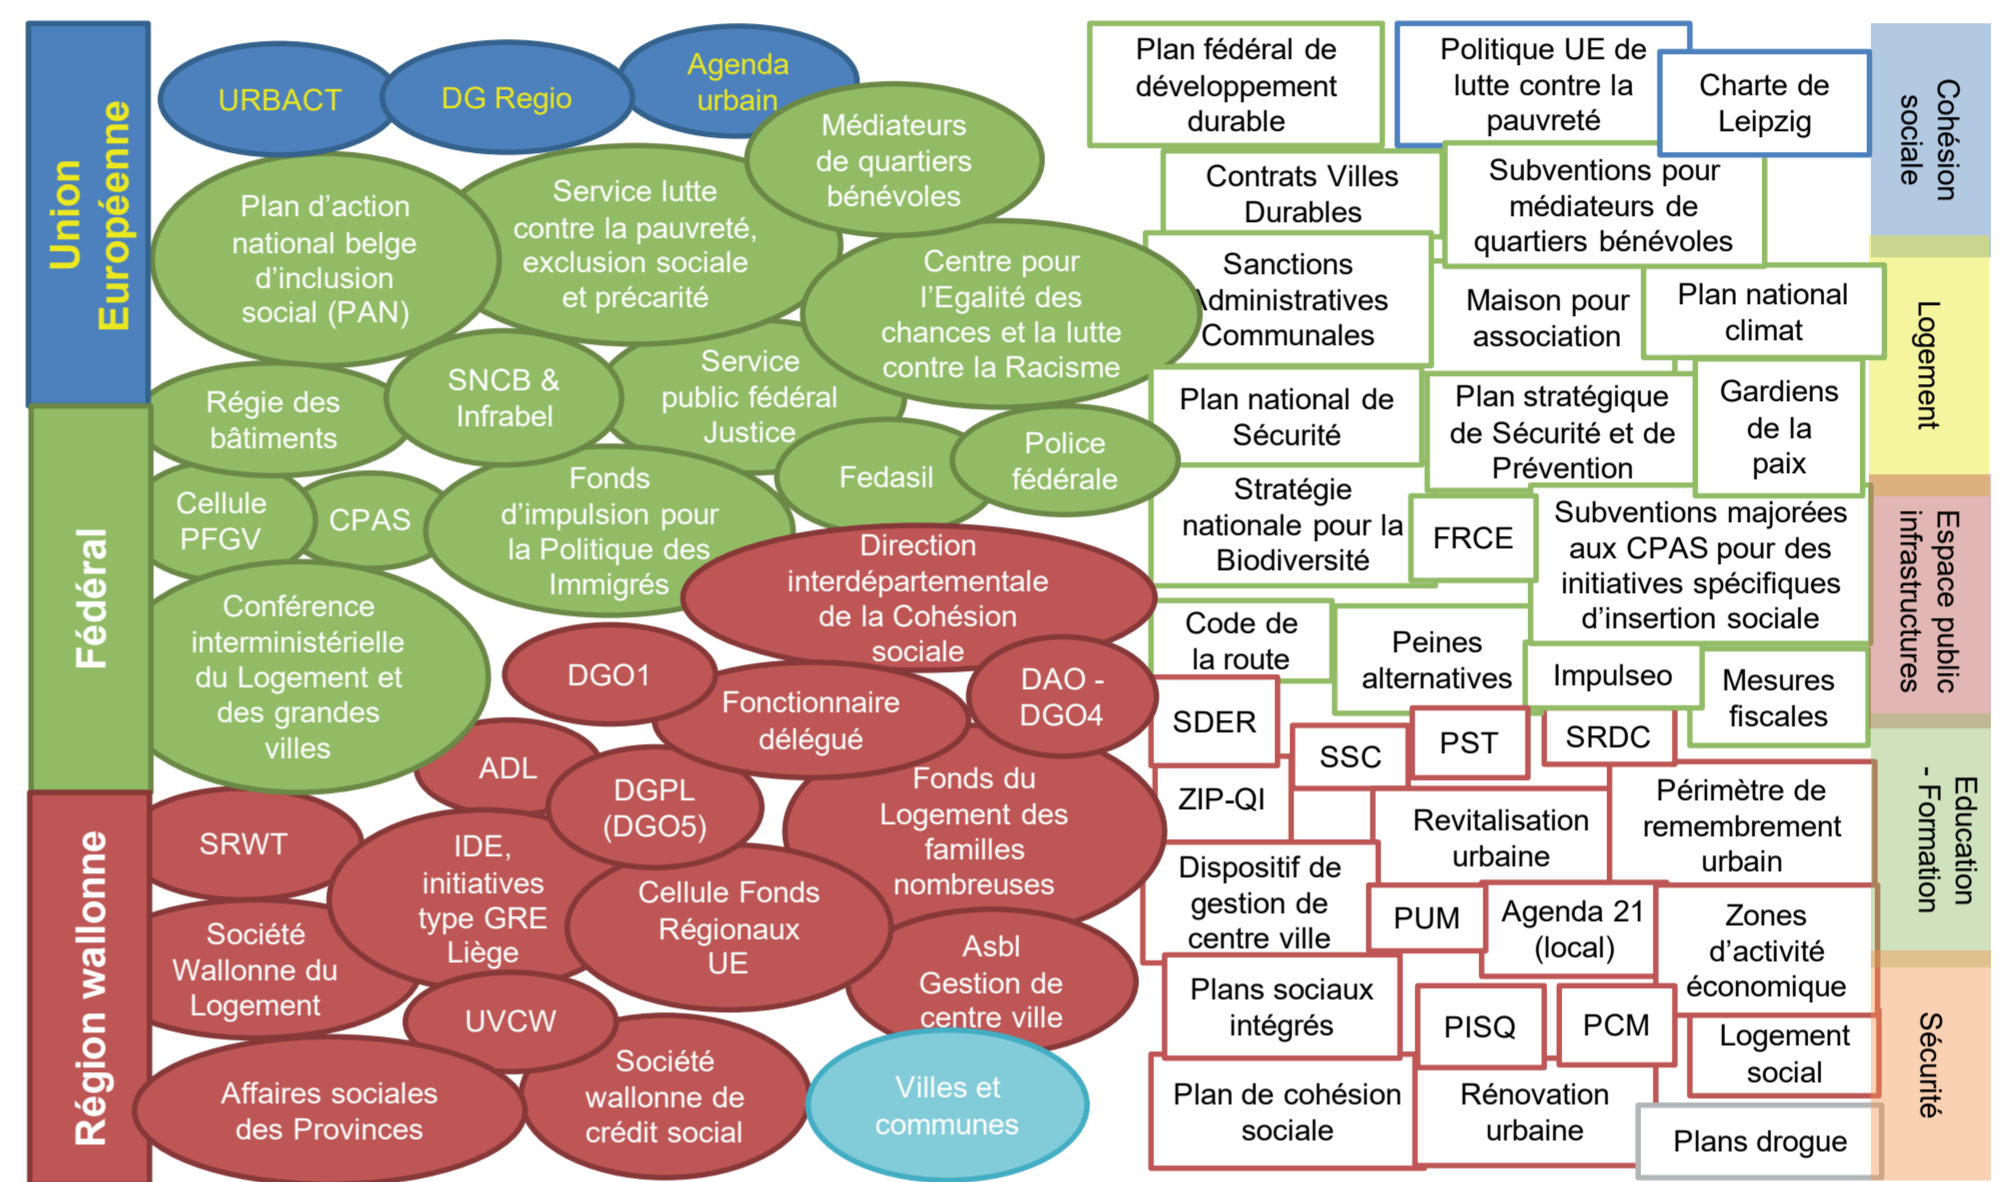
Union Européenne

Fédéral

Région wallonne

URBACT

DG Regio

Agenda urbain

Médiateurs de quartiers bénévoles

Plan d'action national belge d'inclusion social (PAN)

Service lutte contre la pauvreté, exclusion sociale et précarité

Centre pour l'Egalité des chances et la lutte contre le Racisme

Régie des bâtiments

SNCB & Infrabel

Service public fédéral Justice

Fedasil

Police fédérale

Cellule PFGV

CPAS

Fonds d'impulsion pour la Politique des Immigrés

Direction interdépartementale de la Cohésion sociale

Conférence interministérielle du Logement et des grandes villes

DGO1

Fonctionnaire délégué

DAO - DGO4

ADL

DGPL (DGO5)

Fonds du Logement des familles nombreuses

SRWT

IDE, initiatives type GRE Liège

Cellule Fonds Régionaux UE

Société Wallonne du Logement

Asbl Gestion de centre ville

UVCW

Société wallonne de crédit social

Affaires sociales des Provinces

Villes et communes

Plan fédéral de développement durable

Politique UE de lutte contre la pauvreté

Charte de Leipzig

Contrats Villes Durables

Subventions pour médiateurs de quartiers bénévoles

Sanctions Administratives Communales

Maison pour association

Plan national climat

Plan national de Sécurité

Plan stratégique de Sécurité et de Prévention

Gardiens de la paix

Stratégie nationale pour la Biodiversité

FRCE

Subventions majorées aux CPAS pour des initiatives spécifiques d'insertion sociale

Code de la route

Peines alternatives

Impulseo

Mesures fiscales

SDER

SSC

PST

SRDC

ZIP-QI

Revitalisation urbaine

Périmètre de remembrement urbain

Dispositif de gestion de centre ville

PUM

Agenda 21 (local)

Zones d'activité économique

Plans sociaux intégrés

PISQ

PCM

Logement social

Plan de cohésion sociale

Rénovation urbaine

Plans drogue

Cohésion sociale

Logement

Espace public infrastructures

Education - Formation

Sécurité